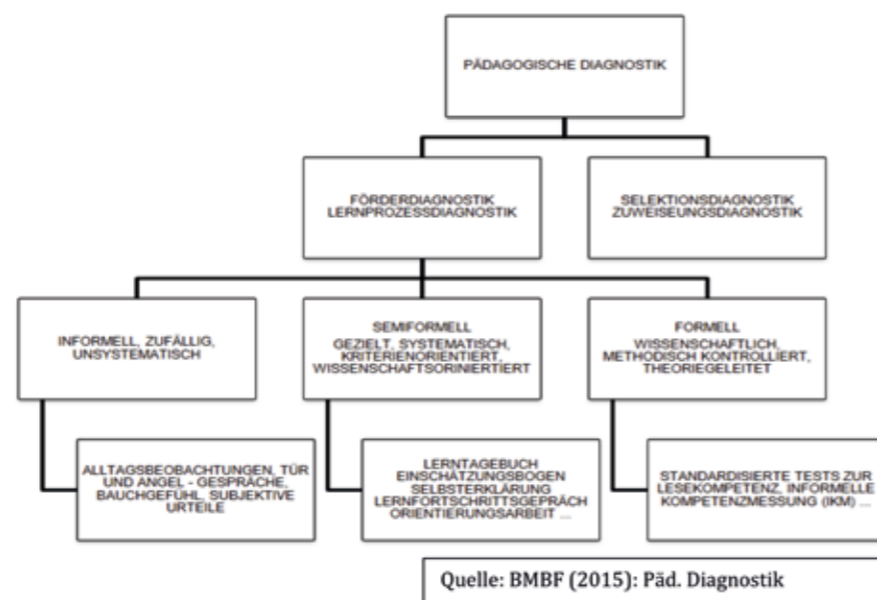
PÄDAGOGISCHE DIAGNOSTIK

FÖRDERDIAGNOSTIK
LERNPROZESSDIAGNOSTIK

SELEKTIONSDIAGNOSTIK
ZUWEISEUNGSDIAGNOSTIK

INFORMELL, ZUFÄLLIG, UNSYSTEMATISCH

SEMIFORMELL
GEZIELT, SYSTEMATISCH, KRITERIENORIENTIERT, WISSENSCHAFTSORINIERTIERT

FORMELL
WISSENSCHAFTLICH, METHODISCH KONTROLLIERT, THEORIEGELEITET

ALLTAGSBEOBACHTUNGEN, TÜR UND ANGEL - GESPRÄCHE, BAUCHGEFÜHL, SUBJEKTIVE URTEILE

LERNTAGEBUCH
EINSCHÄTZUNGSBOGEN
SELBSTERKLÄRUNG
LERNFORTSCHRITTSGESPRÄCH
ORIENTIERUNGSARBEIT ...

STANDARDISIERTE TESTS ZUR LESEKOMPETENZ, INFORMELLE KOMPETENZMESSUNG (IKM) ...

Quelle: BMBF (2015): Päd. Diagnostik